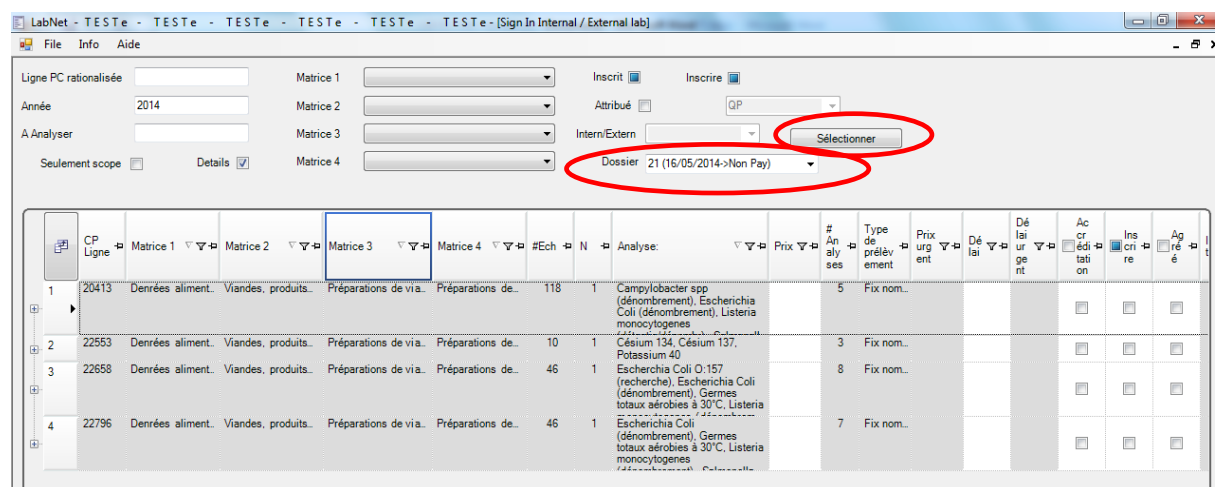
LabNet - TESTe - TESTe - TESTe - TESTe - TESTe - TESTe - [Sign In Internal / External lab]

File Info Aide

Ligne PC rationalisée
Année 2014
A Analyser
Seulement scope
Details

Matrice 1
Matrice 2
Matrice 3
Matrice 4

Inscrit
Inscrire
Attribué
QP
Intern/Extern
Sélectionner
Dossier 21 (16/05/2014->Non Pay)

| | CP Ligne | Matrice 1 | Matrice 2 | Matrice 3 | Matrice 4 | #Ech | N | Analyse: | Prix | # Analyses | Type de prélèvement | Prix urgent | Délai | Délai urgent | Accréditation | Inscrire | Agréé |
|---|---|---|---|---|---|---|---|---|---|---|---|---|---|---|---|---|---|
| 1 | 20413 | Denrées aliment.. | Viandes, produits.. | Préparations de via.. | Préparations de.. | 118 | 1 | Campylobacter spp (dénombrement), Escherichia Coli (dénombrement), Listeria monocytogenes | | 5 | Fix nom.. | | | | | | |
| 2 | 22553 | Denrées aliment.. | Viandes, produits.. | Préparations de via.. | Préparations de.. | 10 | 1 | Césium 134, Césium 137, Potassium 40 | | 3 | Fix nom.. | | | | | | |
| 3 | 22658 | Denrées aliment.. | Viandes, produits.. | Préparations de via.. | Préparations de.. | 46 | 1 | Escherichia Coli O:157 (recherche), Escherichia Coli (dénombrement), Germes totaux aérobies à 30°C, Listeria | | 8 | Fix nom.. | | | | | | |
| 4 | 22796 | Denrées aliment.. | Viandes, produits.. | Préparations de via.. | Préparations de.. | 46 | 1 | Escherichia Coli (dénombrement), Germes totaux aérobies à 30°C, Listeria monocytogenes | | 7 | Fix nom.. | | | | | | |